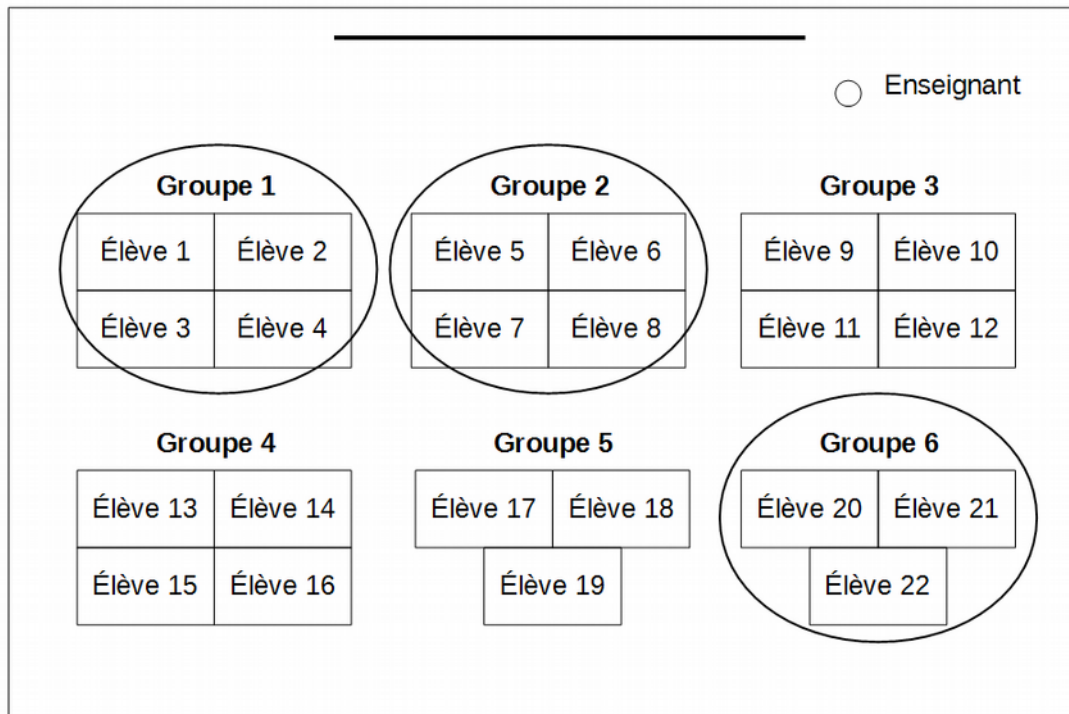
Enseignant

Groupe 1

| Élève 1 | Élève 2 |
|---|---|
| Élève 3 | Élève 4 |

Groupe 2

| Élève 5 | Élève 6 |
|---|---|
| Élève 7 | Élève 8 |

Groupe 3

| Élève 9 | Élève 10 |
|---|---|
| Élève 11 | Élève 12 |

Groupe 4

| Élève 13 | Élève 14 |
|---|---|
| Élève 15 | Élève 16 |

Groupe 5

| Élève 17 | Élève 18 |
|---|---|

Élève 19

Groupe 6

| Élève 20 | Élève 21 |
|---|---|

Élève 22